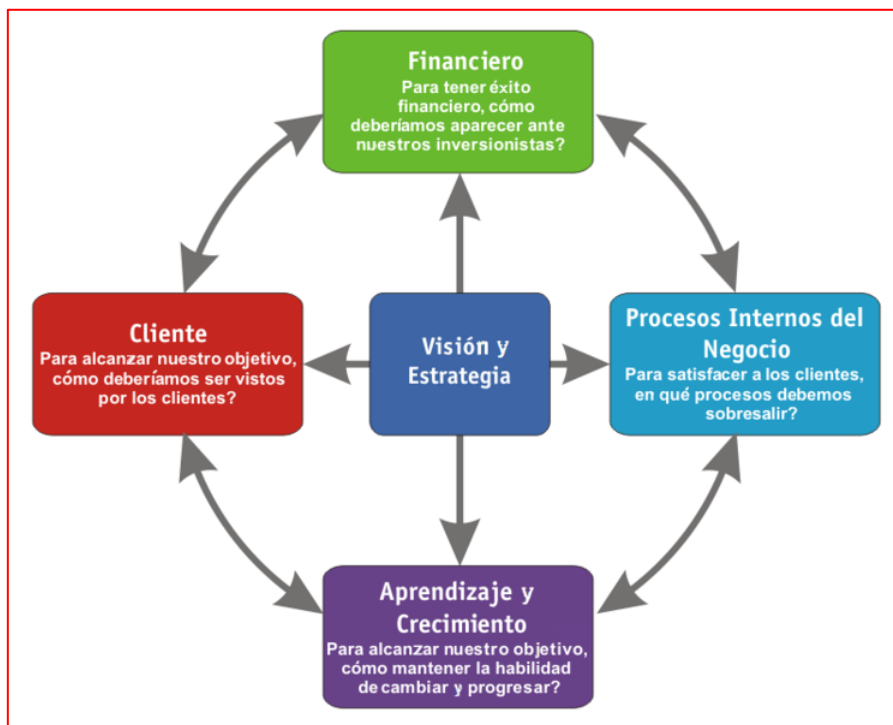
Financiero
Para tener éxito financiero, cómo deberíamos aparecer ante nuestros inversionistas?

Cliente
Para alcanzar nuestro objetivo, cómo deberíamos ser vistos por los clientes?

Visión y Estrategia

Procesos Internos del Negocio
Para satisfacer a los clientes, en qué procesos debemos sobresalir?

Aprendizaje y Crecimiento
Para alcanzar nuestro objetivo, cómo mantener la habilidad de cambiar y progresar?